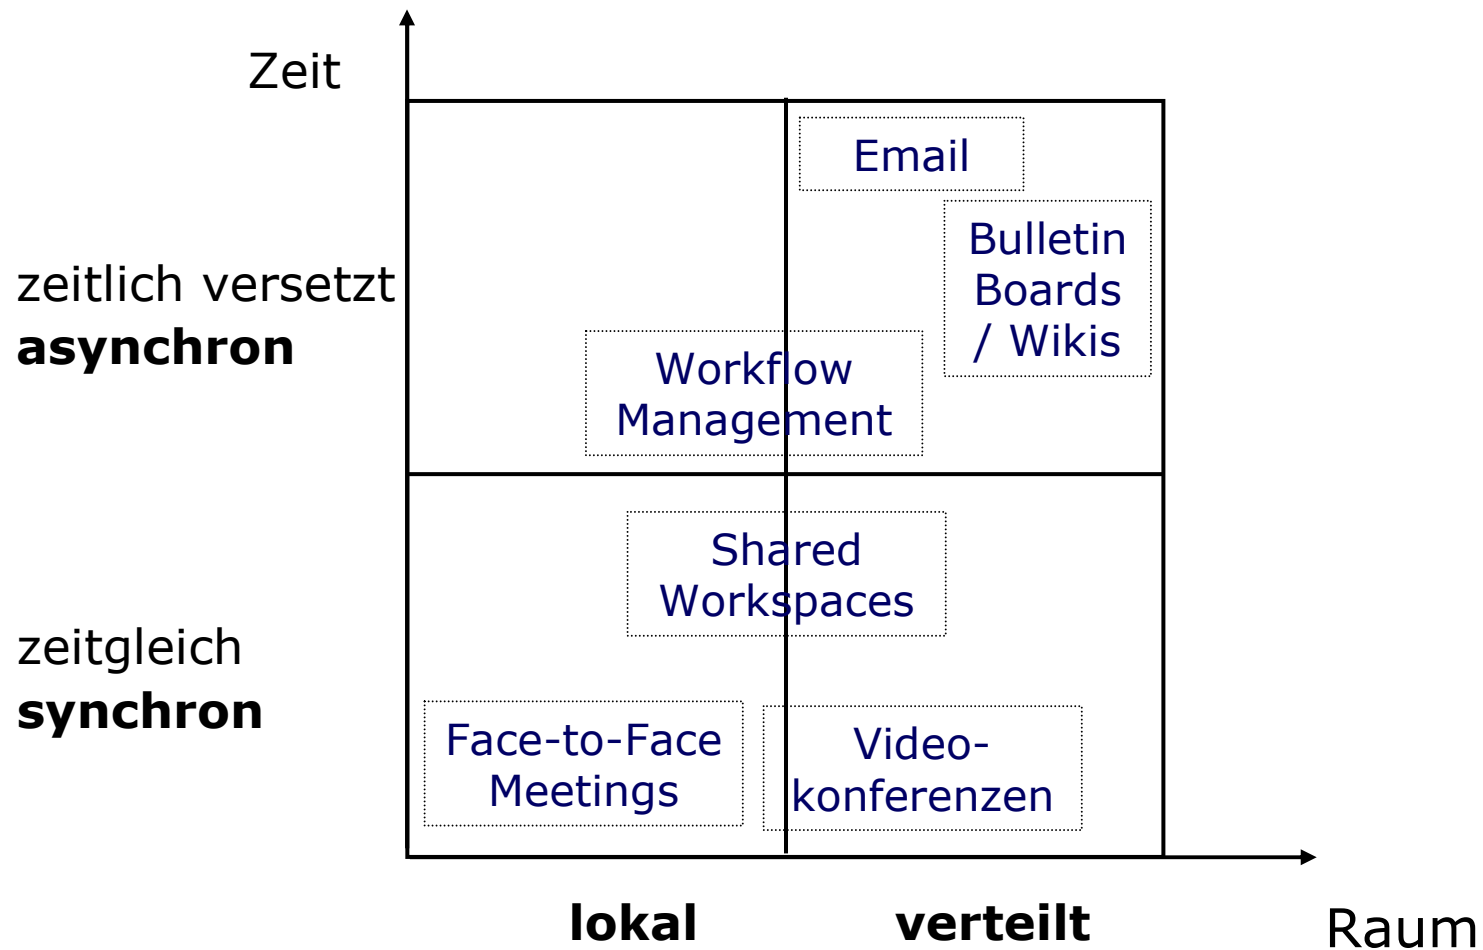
Zeit

zeitlich versetzt
**asynchron**

Email

Bulletin Boards / Wikis

Workflow Management

Shared Workspaces

zeitgleich
**synchron**

Face-to-Face Meetings

Video-konferenzen

**lokal**

**verteilt**

Raum